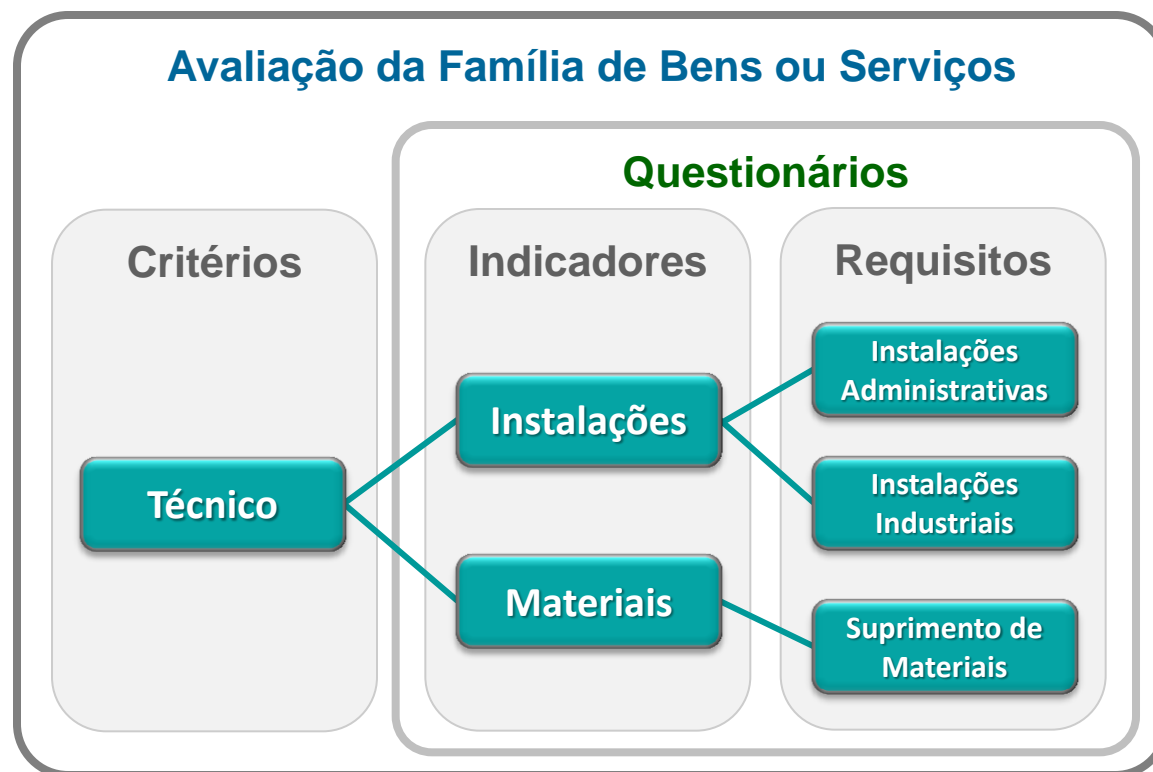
Avaliação da Família de Bens ou Serviços

Questionários

Critérios

Indicadores

Requisitos

Técnico

Instalações

Materiais

Instalações Administrativas

Instalações Industriais

Suprimento de Materiais